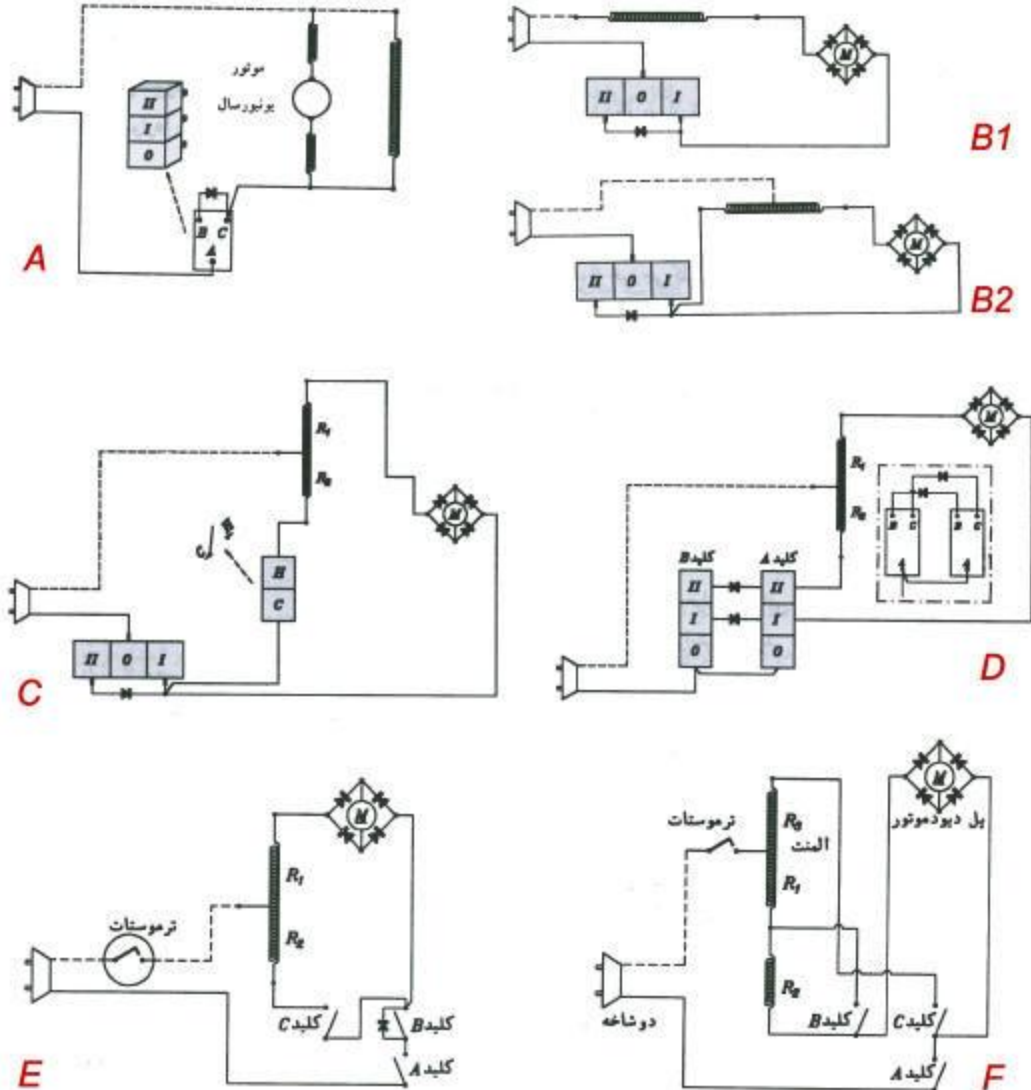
موتور
یونیورسال
II
I
0
B C
A
A

II 0 I
B1

II 0 I
B2

R1
R2
H
C
II 0 I
C

R1
R2
کلید B
کلید A
II
I
0
II
I
0
B C
A
B C
A
D

ترموستات
R1
R2
کلید C
کلید B
کلید A
E

ترموستات
R2
المنت
R1
R2
پل دیود موتور
دوشاخه
کلید B
کلید C
کلید A
F